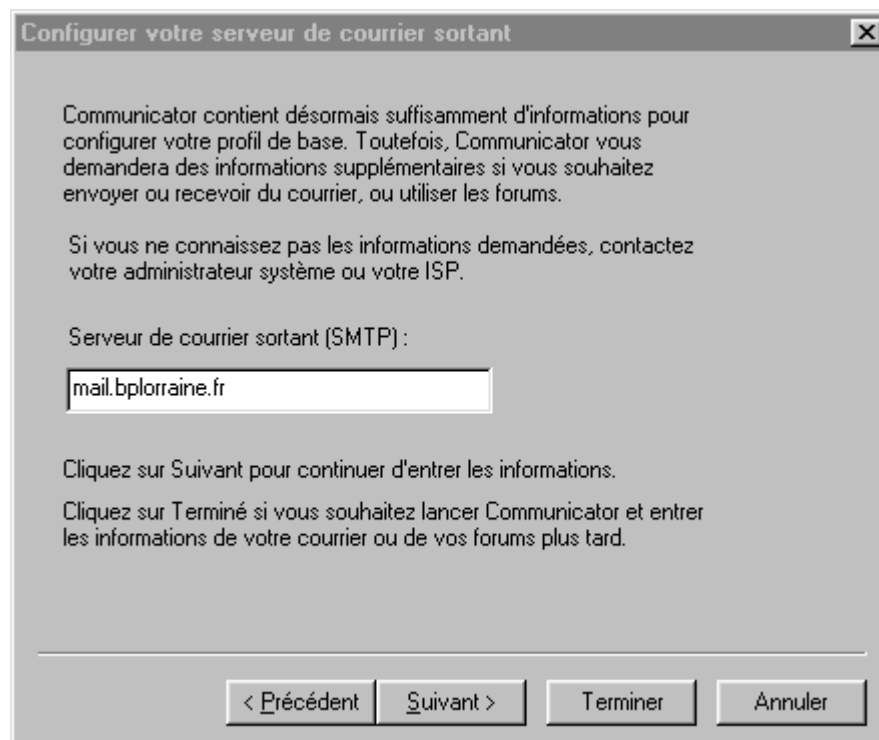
Configurer votre serveur de courrier sortant

Communicator contient désormais suffisamment d'informations pour configurer votre profil de base. Toutefois, Communicator vous demandera des informations supplémentaires si vous souhaitez envoyer ou recevoir du courrier, ou utiliser les forums.

Si vous ne connaissez pas les informations demandées, contactez votre administrateur système ou votre ISP.

Serveur de courrier sortant (SMTP) :

mail.bplorraine.fr

Cliquez sur Suivant pour continuer d'entrer les informations.

Cliquez sur Terminé si vous souhaitez lancer Communicator et entrer les informations de votre courrier ou de vos forums plus tard.

< Précédent Suivant > Terminer Annuler